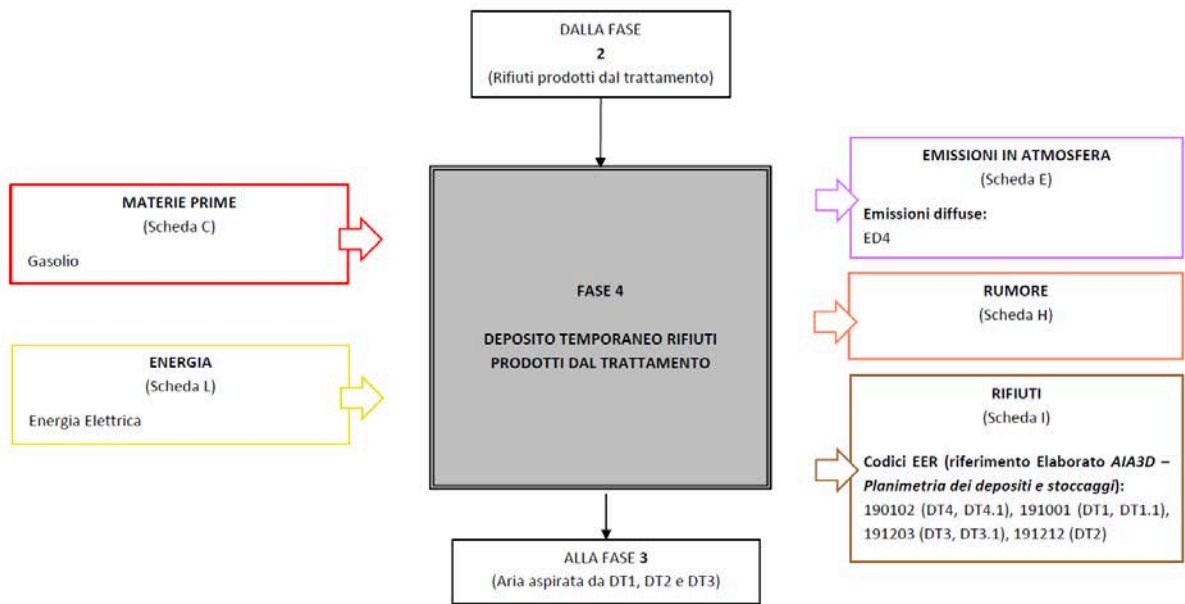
DALLA FASE
2
(Rifiuti prodotti dal trattamento)

MATERIE PRIME
(Scheda C)
Gasolio

ENERGIA
(Scheda L)
Energia Elettrica

FASE 4

DEPOSITO TEMPORANEO RIFIUTI PRODOTTI DAL TRATTAMENTO

EMISSIONI IN ATMOSFERA
(Scheda E)
Emissioni diffuse:
ED4

RUMORE
(Scheda H)

RIFIUTI
(Scheda I)
Codici EER (riferimento Elaborato *AIA3D – Planimetria dei depositi e stoccaggi*):
190102 (DT4, DT4.1), 191001 (DT1, DT1.1), 191203 (DT3, DT3.1), 191212 (DT2)

ALLA FASE 3
(Aria aspirata da DT1, DT2 e DT3)